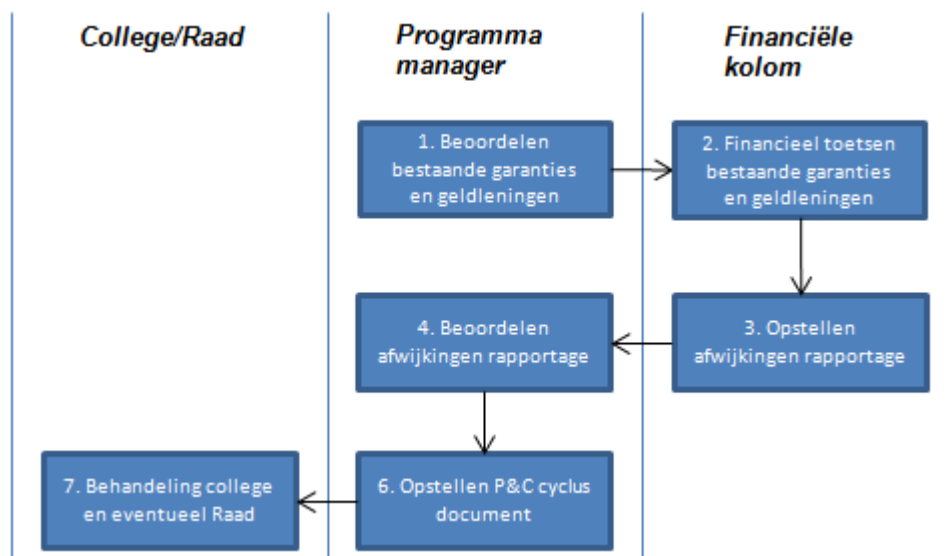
College/Raad

Programma manager

Financiële kolom

1. Beoordelen bestaande garanties en geldleningen

2. Financieel toetsen bestaande garanties en geldleningen

4. Beoordelen afwijkingen rapportage

3. Opstellen afwijkingen rapportage

7. Behandeling college en eventueel Raad

6. Opstellen P&C cyclus document